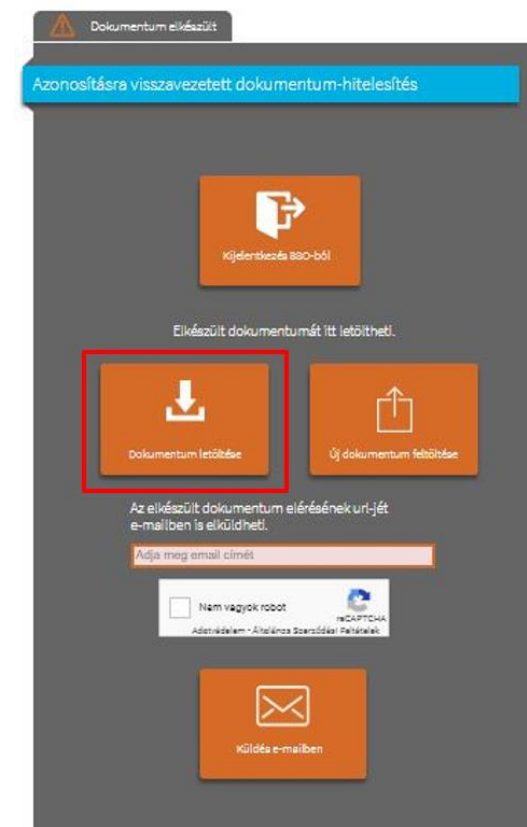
Dokumentum elkészült

Azonosításra visszavezetett dokumentum-hitelesítés

Kijelentkezés SSO-ból

Elkészült dokumentumát itt letöltheti.

Dokumentum letöltése

Új dokumentum feltöltése

Az elkészült dokumentum elérésének url-jét e-mailben is elküldheti.

Adja meg email címét

Nem vagyok robot

reCAPTCHA
Adatvédelem - Általános Szerződési Feltételek

Küldés e-mailben